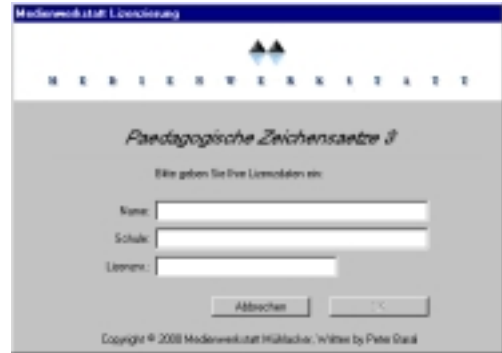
Medienwerkstatt Lizenzierung

M E D I E N W E R K S T A T T

Paedagogische Zeichensaetze 3

Bitte geben Sie Ihre Lizenzdaten ein:

Name:

Schule:

Lizenznr.:

Abbrechen

OK

Copyright © 2000 Medienwerkstatt Mühlacker, Written by Peter Baral